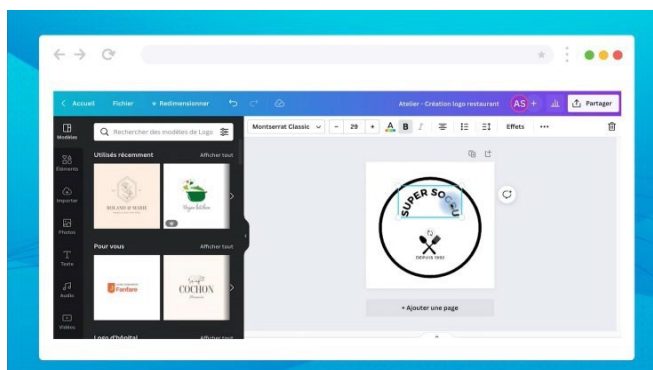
< Accueil Fichier Redimensionner

Atelier - Création logo restaurant AS + Partager

Modèles

Éléments

Importer

Photos

Texte

Audio

Vidéos

Rechercher des modèles de Logo

Utilisés récemment Afficher tout

ROLAND & MARIE

Veggie Kitchen

Pour vous Afficher tout

Fanfare

COCHON

Logo d'hôpital Afficher tout

Montserrat Classic 29 + B I Effets •••

SUPER SOCCU

DEPUIS 1992

+ Ajouter une page